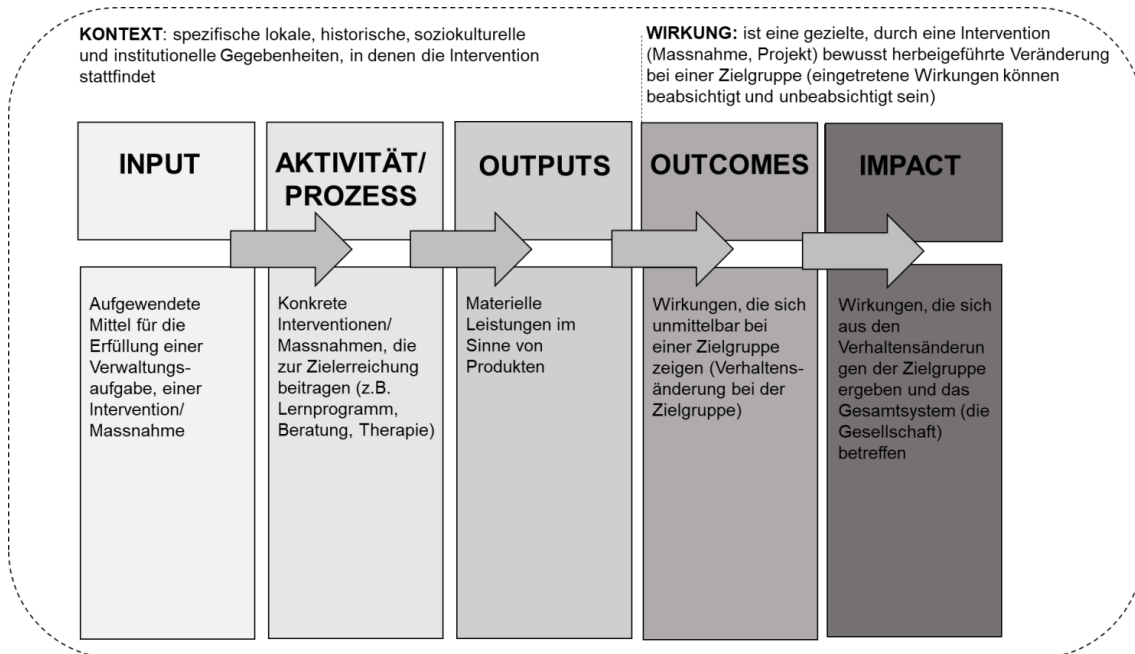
KONTEXT: spezifische lokale, historische, soziokulturelle und institutionelle Gegebenheiten, in denen die Intervention stattfindet

WIRKUNG: ist eine gezielte, durch eine Intervention (Massnahme, Projekt) bewusst herbeigeführte Veränderung bei einer Zielgruppe (eingetretene Wirkungen können beabsichtigt und unbeabsichtigt sein)

INPUT

AKTIVITÄT/ PROZESS

OUTPUTS

OUTCOMES

IMPACT

Aufgewendete Mittel für die Erfüllung einer Verwaltungsaufgabe, einer Intervention/ Massnahme

Konkrete Interventionen/ Massnahmen, die zur Zielerreichung beitragen (z.B. Lernprogramm, Beratung, Therapie)

Materielle Leistungen im Sinne von Produkten

Wirkungen, die sich unmittelbar bei einer Zielgruppe zeigen (Verhaltensänderung bei der Zielgruppe)

Wirkungen, die sich aus den Verhaltensänderungen der Zielgruppe ergeben und das Gesamtsystem (die Gesellschaft) betreffen